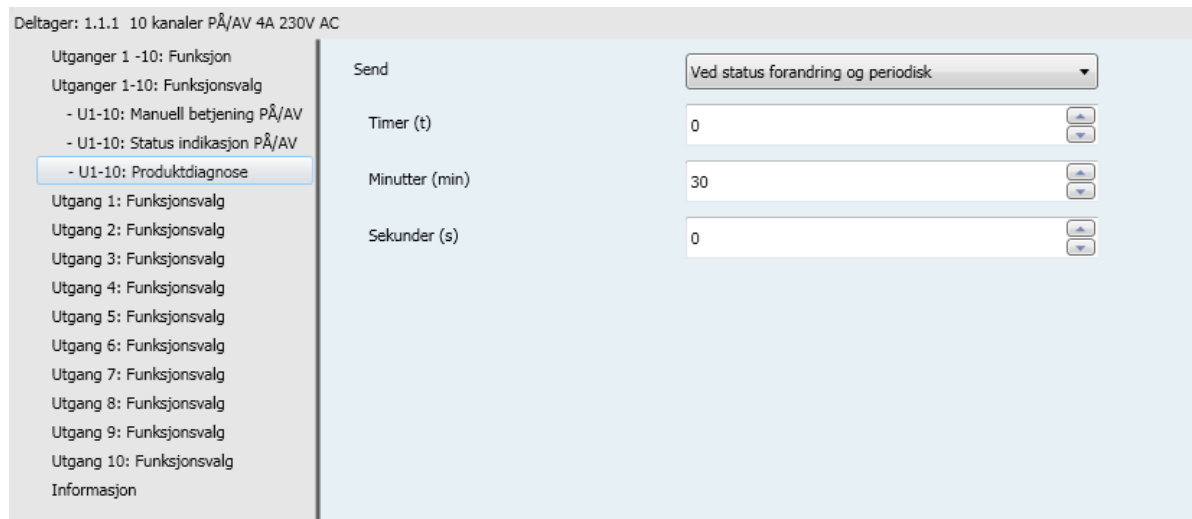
Deltager: 1.1.1 10 kanaler PÅ/AV 4A 230V AC

Utganger 1 -10: Funksjon
Utganger 1-10: Funksjonsvalg
- U1-10: Manuell betjening PÅ/AV
- U1-10: Status indikasjon PÅ/AV
- U1-10: Produktdiagnose
Utgang 1: Funksjonsvalg
Utgang 2: Funksjonsvalg
Utgang 3: Funksjonsvalg
Utgang 4: Funksjonsvalg
Utgang 5: Funksjonsvalg
Utgang 6: Funksjonsvalg
Utgang 7: Funksjonsvalg
Utgang 8: Funksjonsvalg
Utgang 9: Funksjonsvalg
Utgang 10: Funksjonsvalg
Informasjon

Send
Ved status forandring og periodisk

Timer (t)
0

Minutter (min)
30

Sekunder (s)
0